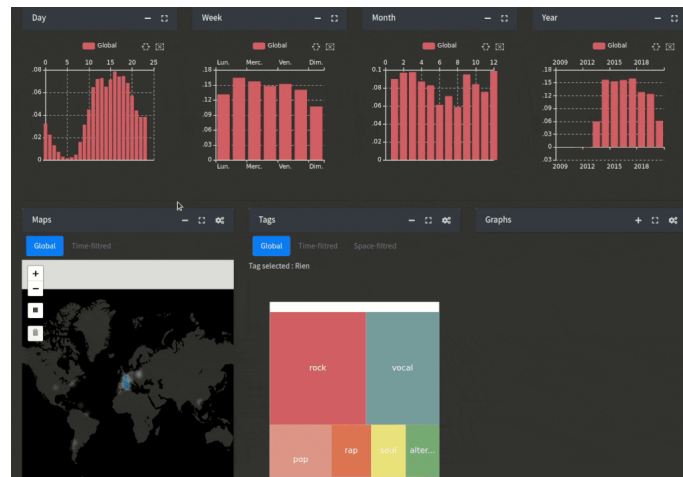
Day

Global

0 5 10 15 20 25

.08
.06
.04
.02
0

Week

Global

.18
.15
.12
.09
.06
.03
0

Lun. Merc. Ven. Dim.

Month

Global

0 2 4 6 8 10 12

0.1
.08
.06
.04
.02
0

Year

Global

2009 2012 2015 2018

.18
.15
.12
.09
.06
.03
0
-.03

2009 2012 2015 2018

Maps

Global Time-filtred

+
−

Tags

Global Time-filtred Space-filtred

Tag selected : Rien

rock
vocal
pop
rap
soul
alter...

Graphs

+